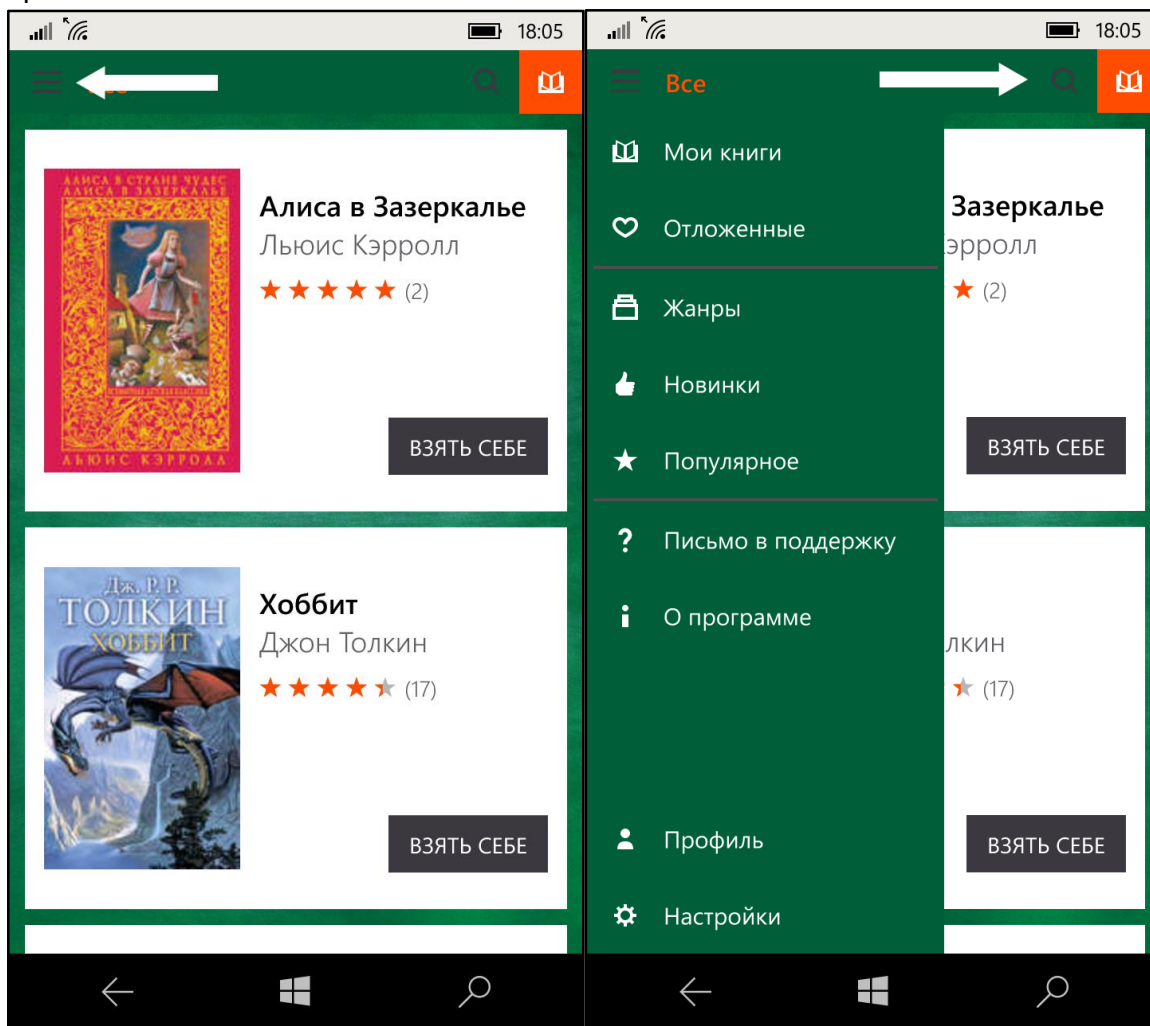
18:05

АЛИСА В СТРАНЕ ЧУДЕС
АЛИСА В ЗАЗЕРКАЛЬЕ
ЛЬЮИС КЭРРОЛЛ

Алиса в Зазеркалье
Льюис Кэрролл
(2)

ВЗЯТЬ СЕБЕ

Дж. Р. Р.
ТОЛКИН
ХОББИТ

Хоббит
Джон Толкин
(17)

ВЗЯТЬ СЕБЕ

18:05

Все

Мои книги
Отложенные
Жанры
Новинки
Популярное
Письмо в поддержку
О программе
Профиль
Настройки

Зазеркалье
эрролл
(2)

ВЗЯТЬ СЕБЕ

лкин
(17)

ВЗЯТЬ СЕБЕ